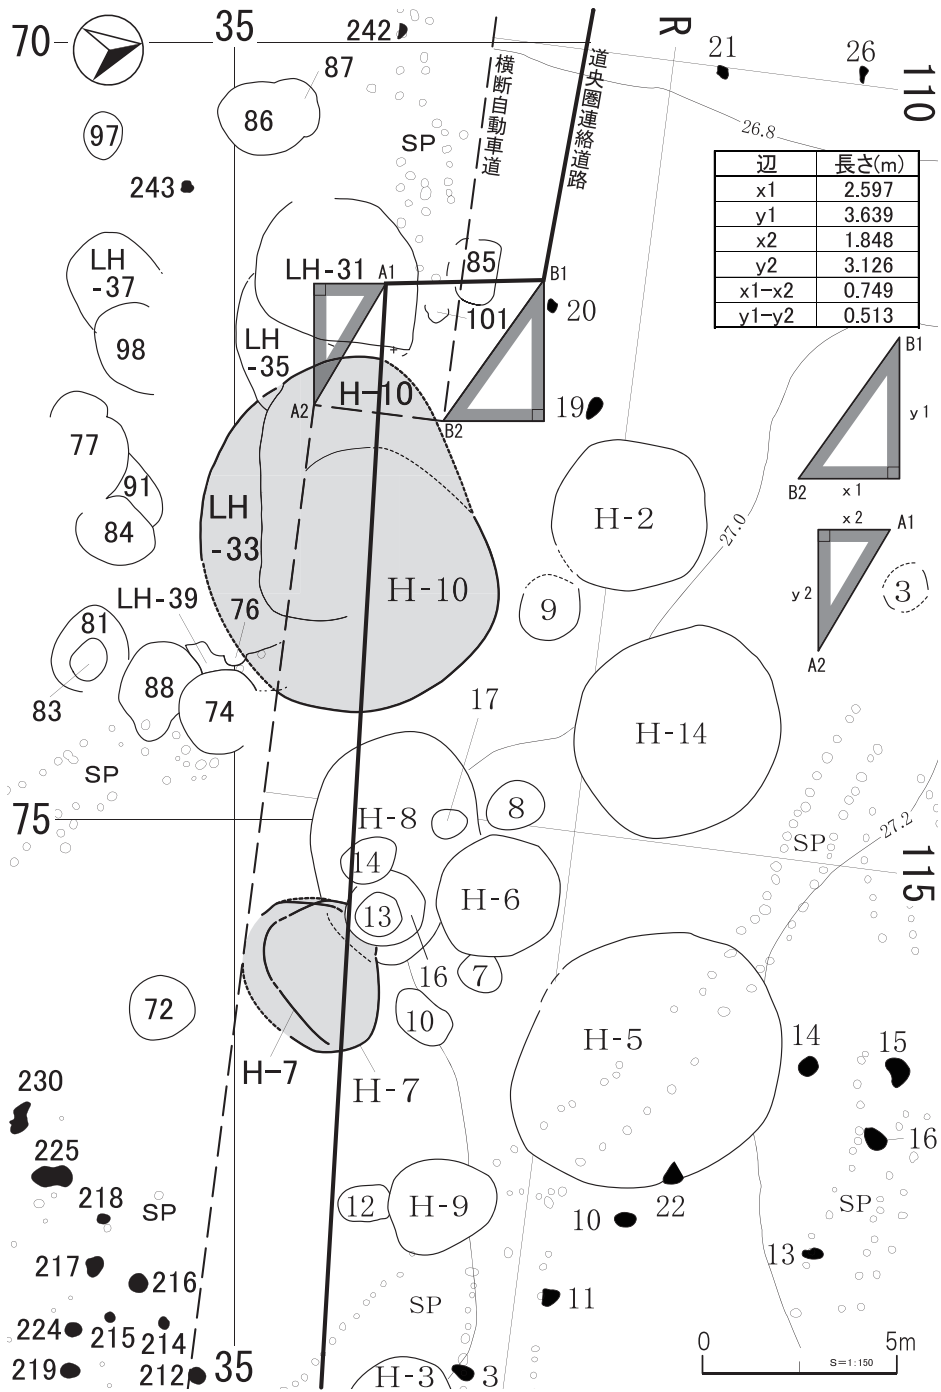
70
35
242
R
21
26
110
87
86
97
SP
横断自動車道
道央圏連絡道路
26.8

| 辺 | 長さ(m) |
|---|---|
| x1 | 2.597 |
| y1 | 3.639 |
| x2 | 1.848 |
| y2 | 3.126 |
| x1−x2 | 0.749 |
| y1−y2 | 0.513 |

243
LH -37
LH-31
A1
85
B1
20
98
101
LH -35
H-10
A2
B2
19
B1
y1
B2
x1
77
91
84
LH -33
H-2
27.0
x2
A1
y2
3
A2
H-10
9
LH-39
81
76
83
88
74
17
H-14
SP
75
H-8
8
SP
27.2
14
H-6
115
13
16
7
72
10
H-5
14
15
H-7
H-7
230
16
225
218
SP
H-9
12
22
10
SP
217
216
13
SP
11
224
215
214
0
5m
219
212
35
H-3
3
S=1:150